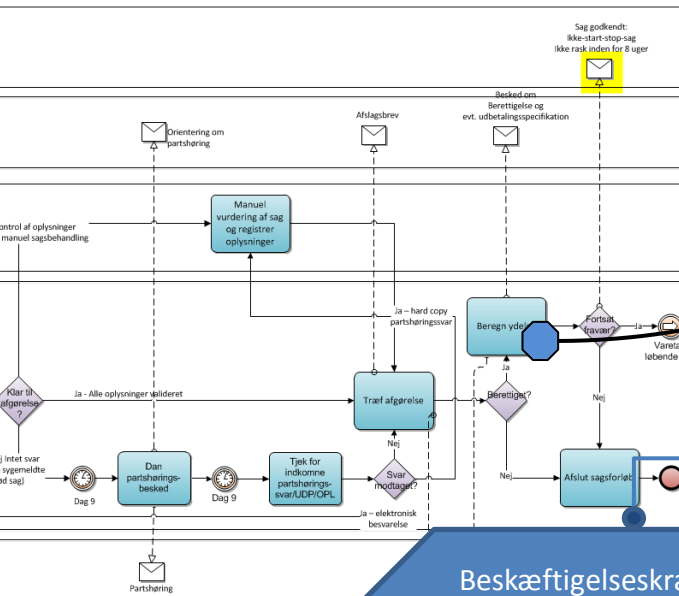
Sag godkendt:
Ikke-start-stop-sag
Ikke rask inden for 8 uger

Orientering om partshøring

Afslagsbrev

Besked om Berettigelse og evt. udbetalingsspecifikation

control af oplysninger manuel sagsbehandling

Manuel vurdering af sag og registrer oplysninger

Ja – hard copy partshøringssvar

Beregn ydel

Fortsat fravær?

Ja

Varela løbende

Klar til afgørelse ?

Ja - Alle oplysninger valideret

Træf afgørelse

Ja

Berettiget?

Nej

j Intet svar sygemeldte d sag)

Dag 9

Dan partshørings-besked

Dag 9

Tjek for indkomne partshørings-svar/UDP/OPL

Nej

Svar modtaget?

Nej

Afslut sagsforløb

Ja – elektronisk besvarelse

Partshøring

Beskæftigelseskra